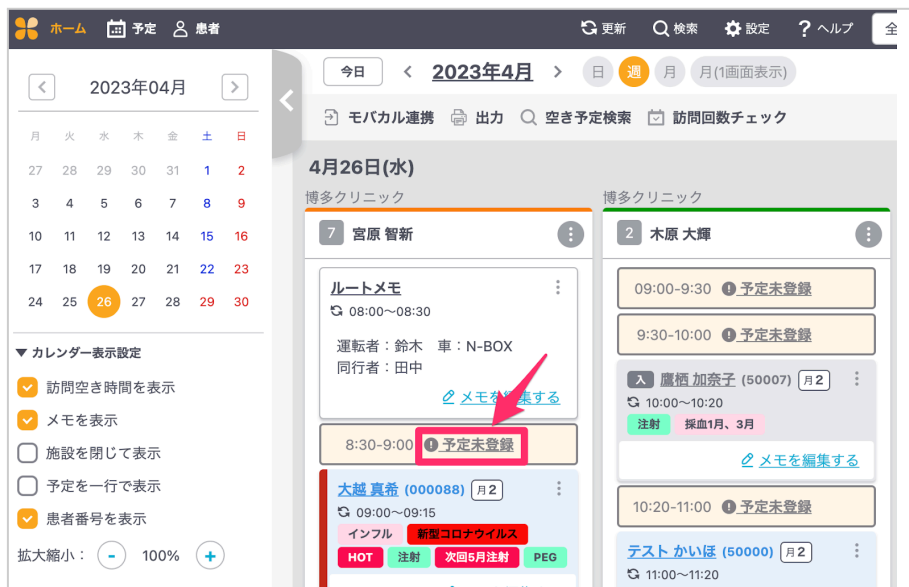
ホーム 予定 患者 更新 検索 設定 ヘルプ 全

2023年04月

| 月 | 火 | 水 | 木 | 金 | 土 | 日 |
|---|---|---|---|---|---|---|
| 27 | 28 | 29 | 30 | 31 | 1 | 2 |
| 3 | 4 | 5 | 6 | 7 | 8 | 9 |
| 10 | 11 | 12 | 13 | 14 | 15 | 16 |
| 17 | 18 | 19 | 20 | 21 | 22 | 23 |
| 24 | 25 | 26 | 27 | 28 | 29 | 30 |

▼ カレンダー表示設定
訪問空き時間を表示
メモを表示
施設を閉じて表示
予定を一行で表示
患者番号を表示
拡大縮小： - 100% +

今日 < 2023年4月 > 日 週 月 月(1画面表示)

モバカル連携 出力 空き予定検索 訪問回数チェック

4月26日(水)

博多クリニック
7 宮原 智新

ルートメモ
08:00〜08:30
運転者：鈴木 車：N-BOX
同行者：田中
メモを編集する

8:30-9:00 予定未登録

大越 真希 (000088) 月2
09:00〜09:15
インフル 新型コロナウイルス
HOT 注射 次回5月注射 PEG

博多クリニック
2 木原 大輝

09:00-9:30 予定未登録
9:30-10:00 予定未登録

入 鷹栖 加奈子 (50007) 月2
10:00〜10:20
注射 採血1月、3月
メモを編集する

10:20-11:00 予定未登録

テスト かいほ (50000) 月2
11:00〜11:20